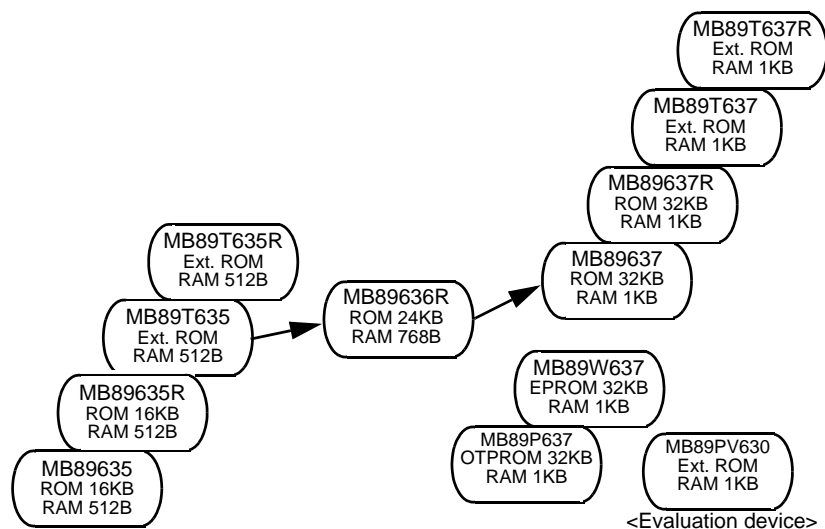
MB89T637R
Ext. ROM
RAM 1KB

MB89T637
Ext. ROM
RAM 1KB

MB89637R
ROM 32KB
RAM 1KB

MB89637
ROM 32KB
RAM 1KB

MB89T635R
Ext. ROM
RAM 512B

MB89636R
ROM 24KB
RAM 768B

MB89T635
Ext. ROM
RAM 512B

MB89635R
ROM 16KB
RAM 512B

MB89635
ROM 16KB
RAM 512B

MB89W637
EPROM 32KB
RAM 1KB

MB89P637
OTPROM 32KB
RAM 1KB

MB89PV630
Ext. ROM
RAM 1KB

<Evaluation device>